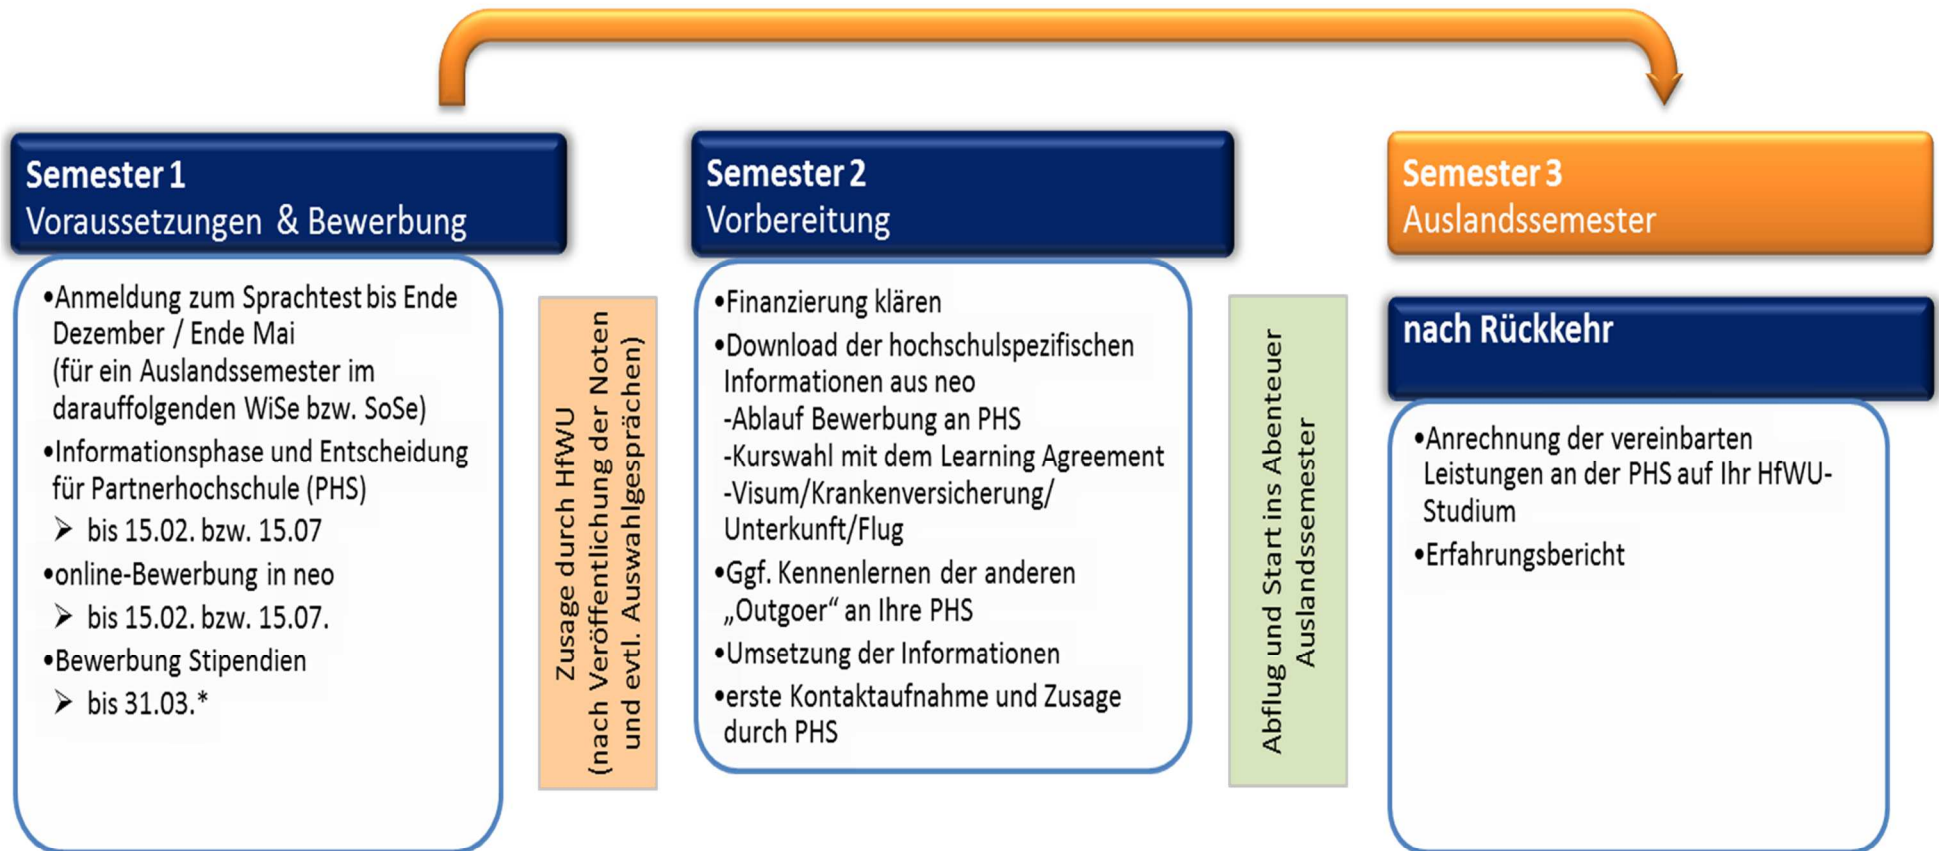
Semester 1
Voraussetzungen & Bewerbung

•Anmeldung zum Sprachtest bis Ende Dezember / Ende Mai (für ein Auslandssemester im darauffolgenden WiSe bzw. SoSe)
•Informationsphase und Entscheidung für Partnerhochschule (PHS)
➢ bis 15.02. bzw. 15.07
•online-Bewerbung in neo
➢ bis 15.02. bzw. 15.07.
•Bewerbung Stipendien
➢ bis 31.03.*

Zusage durch HfWU (nach Veröffentlichung der Noten und evtl. Auswahlgesprächen)

Semester 2
Vorbereitung

•Finanzierung klären
•Download der hochschulspezifischen Informationen aus neo
-Ablauf Bewerbung an PHS
-Kurswahl mit dem Learning Agreement
-Visum/Krankenversicherung/ Unterkunft/Flug
•Ggf. Kennenlernen der anderen „Outgoer“ an Ihre PHS
•Umsetzung der Informationen
•erste Kontaktaufnahme und Zusage durch PHS

Abflug und Start ins Abenteuer Auslandssemester

Semester 3
Auslandssemester

nach Rückkehr

•Anrechnung der vereinbarten Leistungen an der PHS auf Ihr HfWU-Studium
•Erfahrungsbericht